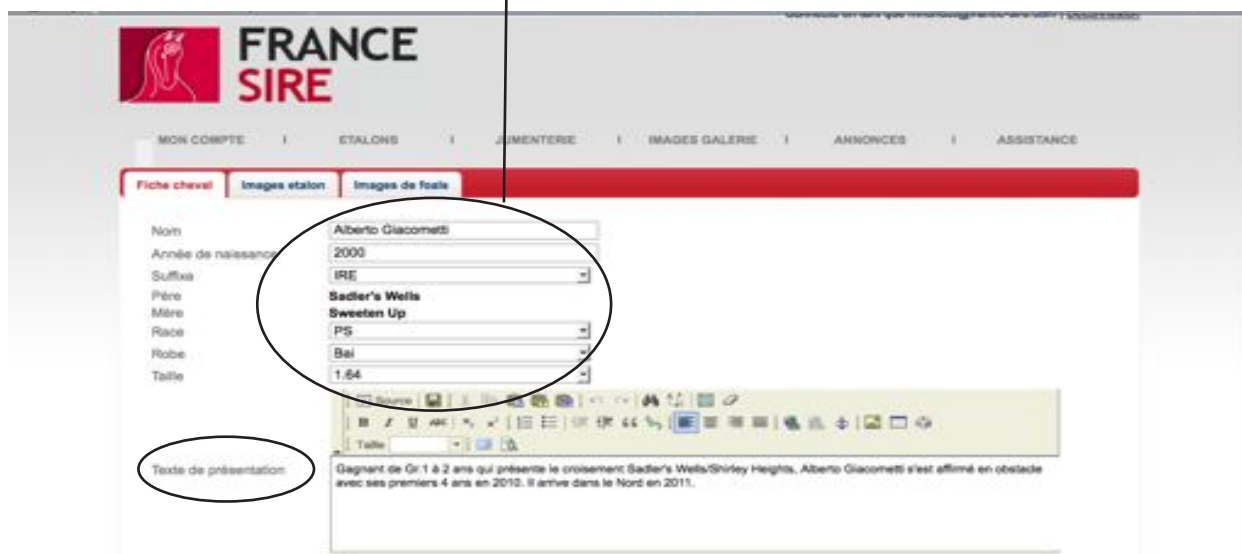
Connecté en tant que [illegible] | Déconnexion

FRANCE SIRE

MON COMPTE | ETALONS | JUMENTERIE | IMAGES GALERIE | ANNONCES | ASSISTANCE

Fiche cheval | Images etalon | Images de foals

Nom: Alberto Giacometti
Année de naissance: 2000
Suffixe: IRE
Père: Sadler's Wells
Mère: Sweeten Up
Race: PS
Robe: Bai
Taille: 1.64

Source
Taille

Texte de présentation: Gagnant de Gr.1 à 2 ans qui présente le croisement Sadler's Wells/Shirley Heights, Alberto Giacometti s'est affirmé en obstacle avec ses premiers 4 ans en 2010. Il arrive dans le Nord en 2011.